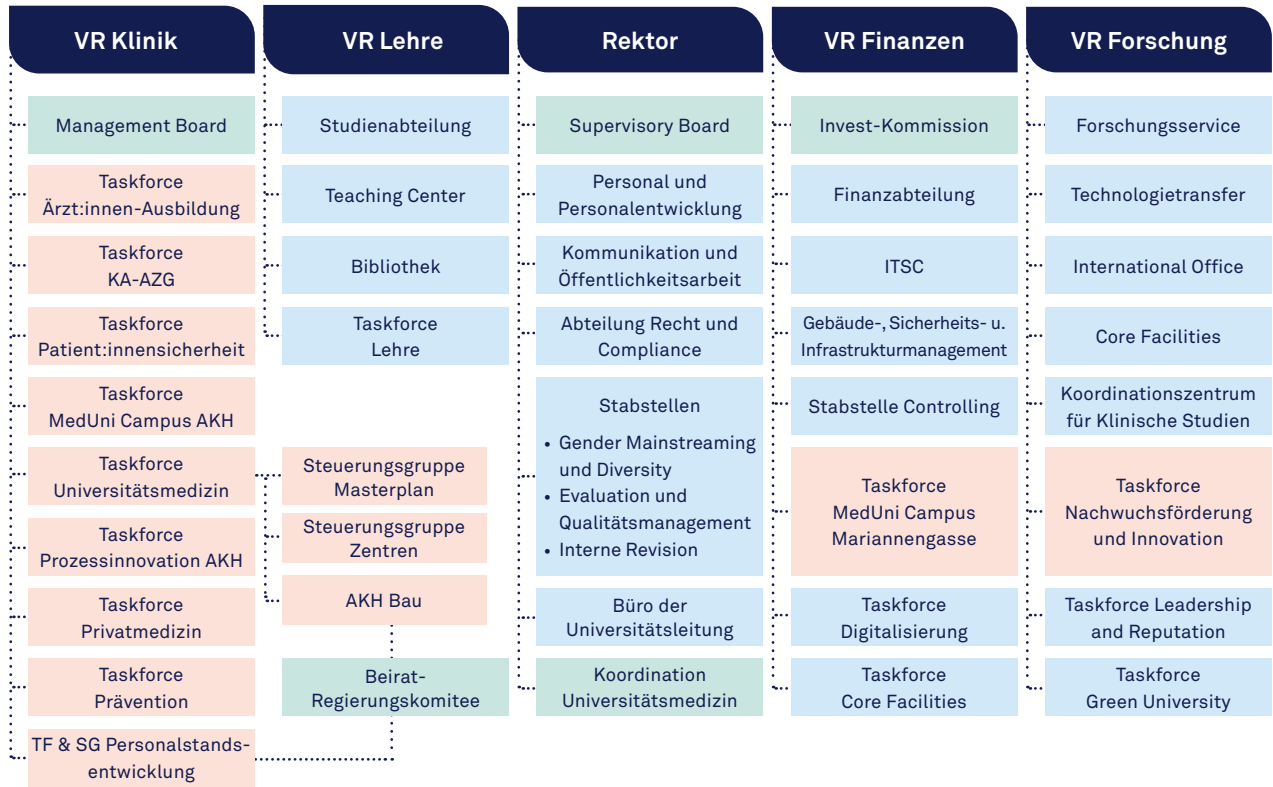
VR Klinik

Management Board

Taskforce Ärzt:innen-Ausbildung

Taskforce KA-AZG

Taskforce Patient:innensicherheit

Taskforce MedUni Campus AKH

Taskforce Universitätsmedizin

Taskforce Prozessinnovation AKH

Taskforce Privatmedizin

Taskforce Prävention

TF & SG Personalstandsentwicklung

VR Lehre

Studienabteilung

Teaching Center

Bibliothek

Taskforce Lehre

Steuerungsgruppe Masterplan

Steuerungsgruppe Zentren

AKH Bau

Beirat-Regierungskomitee

Rektor

Supervisory Board

Personal und Personalentwicklung

Kommunikation und Öffentlichkeitsarbeit

Abteilung Recht und Compliance

Stabstellen
• Gender Mainstreaming und Diversity
• Evaluation und Qualitätsmanagement
• Interne Revision

Büro der Universitätsleitung

Koordination Universitätsmedizin

VR Finanzen

Invest-Kommission

Finanzabteilung

ITSC

Gebäude-, Sicherheits- u. Infrastrukturmanagement

Stabstelle Controlling

Taskforce MedUni Campus Mariannengasse

Taskforce Digitalisierung

Taskforce Core Facilities

VR Forschung

Forschungsservice

Technologietransfer

International Office

Core Facilities

Koordinationszentrum für Klinische Studien

Taskforce Nachwuchsförderung und Innovation

Taskforce Leadership and Reputation

Taskforce Green University